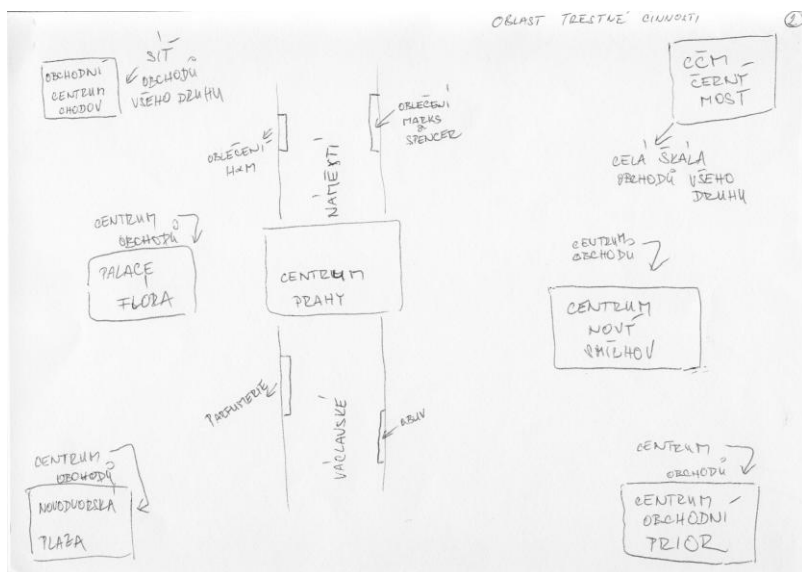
OBLAST TRESTNÉ ČINNOSTI ②

OBCHODNÍ CENTRUM OHODOV

SÍŤ OBCHODŮ VŠEHO DRUHU

OBLEČENÍ MARKS & SPENCER

OBLEČENÍ H&M

NÁMĚSTÍ

CČM ČERNÝ MOST

CELÁ ŠKÁLA OBCHODŮ VŠEHO DRUHU

CENTRUM OBCHODŮ

PALACE FLORA

CENTRUM PRAHY

CENTRUM OBCHODŮ

CENTRUM NOVÝ SMÍCHOV

PARFUMERIE

VÁCLAVSKÉ

OBUV

CENTRUM OBCHODŮ

NOVODVORSKÁ PLAZA

CENTRUM OBCHODŮ

CENTRUM OBCHODNÍ PRIOR